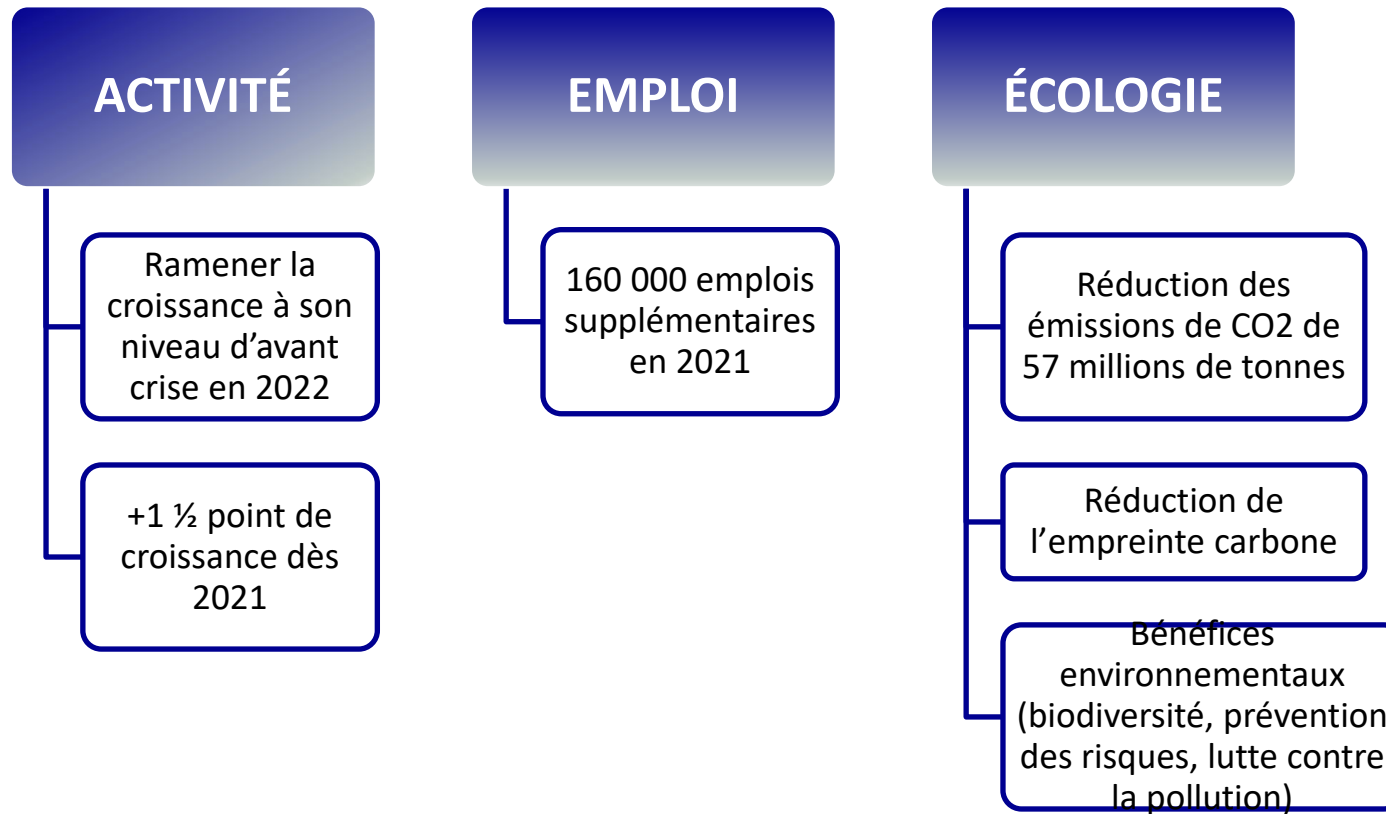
ACTIVITÉ

Ramener la croissance à son niveau d’avant crise en 2022

+1 ½ point de croissance dès 2021

EMPLOI

160 000 emplois supplémentaires en 2021

ÉCOLOGIE

Réduction des émissions de CO2 de 57 millions de tonnes

Réduction de l’empreinte carbone

Bénéfices environnementaux (biodiversité, prévention des risques, lutte contre la pollution)